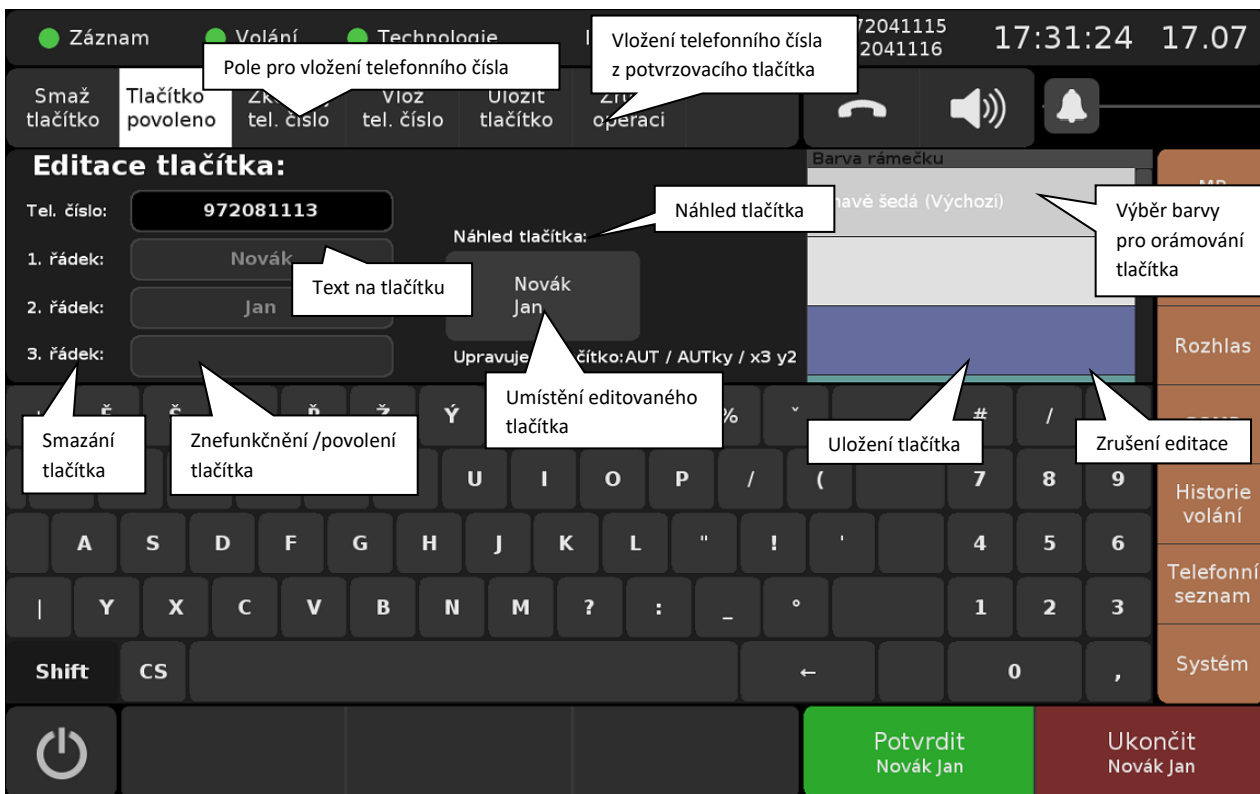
Záznam
Volání
Technologie
72041115
2041116
17:31:24 17.07

Pole pro vložení telefonního čísla

Vložení telefonního čísla z potvrzovacího tlačítka

Smaž tlačítko
Tlačítko povoleno
Zk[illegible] tel. číslo
Vlož tel. číslo
Uložit tlačítko
Zr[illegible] operaci

Editace tlačítka:
Tel. číslo: 972081113
1. řádek: Novák
2. řádek: Jan
3. řádek:

Text na tlačítku

Náhled tlačítka
Náhled tlačítka:
Novák
Jan
Upravuje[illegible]čítko:AUT / AUTky / x3 y2

Barva rámečku
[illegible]avě šedá (Výchozí)

Výběr barvy pro orámování tlačítka

MP
Rozhlas

Umístění editovaného tlačítka

Smazání tlačítka

Znefunkčnění /povolení tlačítka

Uložení tlačítka

Zrušení editace

Č Š Ř Ž Ý %
#
/
U I O P / (
7 8 9
Historie volání
A S D F G H J K L " ! '
4 5 6
Telefonní seznam
| Y X C V B N M ? : _ °
1 2 3
Shift CS ←
0 ,
Systém

Potvrdit
Novák Jan
Ukončit
Novák Jan